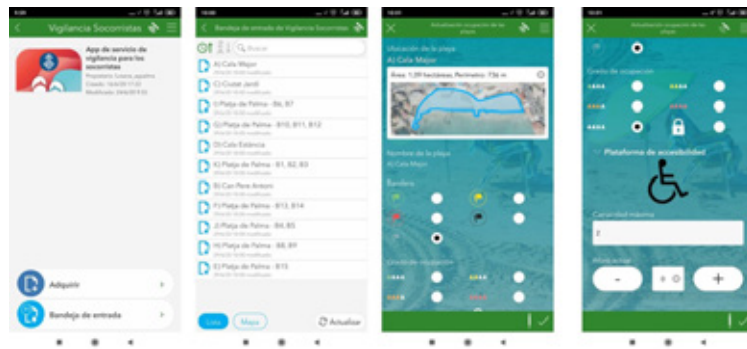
Vigilancia Socorristas

App de servicio de vigilancia para los socorristas

Adquirir

Bandeja de entrada

Bandeja de entrada de Vigilancia Socorristas

Buscar

A) Cala Major

C) Ciutat Jardí

I) Platja de Palma - B6, B7

G) Platja de Palma - B10, B11, B12

D) Cala Estància

K) Platja de Palma - B1, B2, B3

B) Can Pere Antoni

F) Platja de Palma - B13, B14

J) Platja de Palma - B4, B5

H) Platja de Palma - B8, B9

E) Platja de Palma - B15

Lista

Mapa

Actualizar

Actualizar ocupación de las playas

Ubicación de la playa

A) Cala Major

Área: 1,09 hectáreas; Perímetro: 736 m

Nombre de la playa

A) Cala Major

Bandera

Grado de ocupación

Actualizar ocupación de las playas

Grado de ocupación

Plataforma de accesibilidad

Capacidad máxima

2

-

+